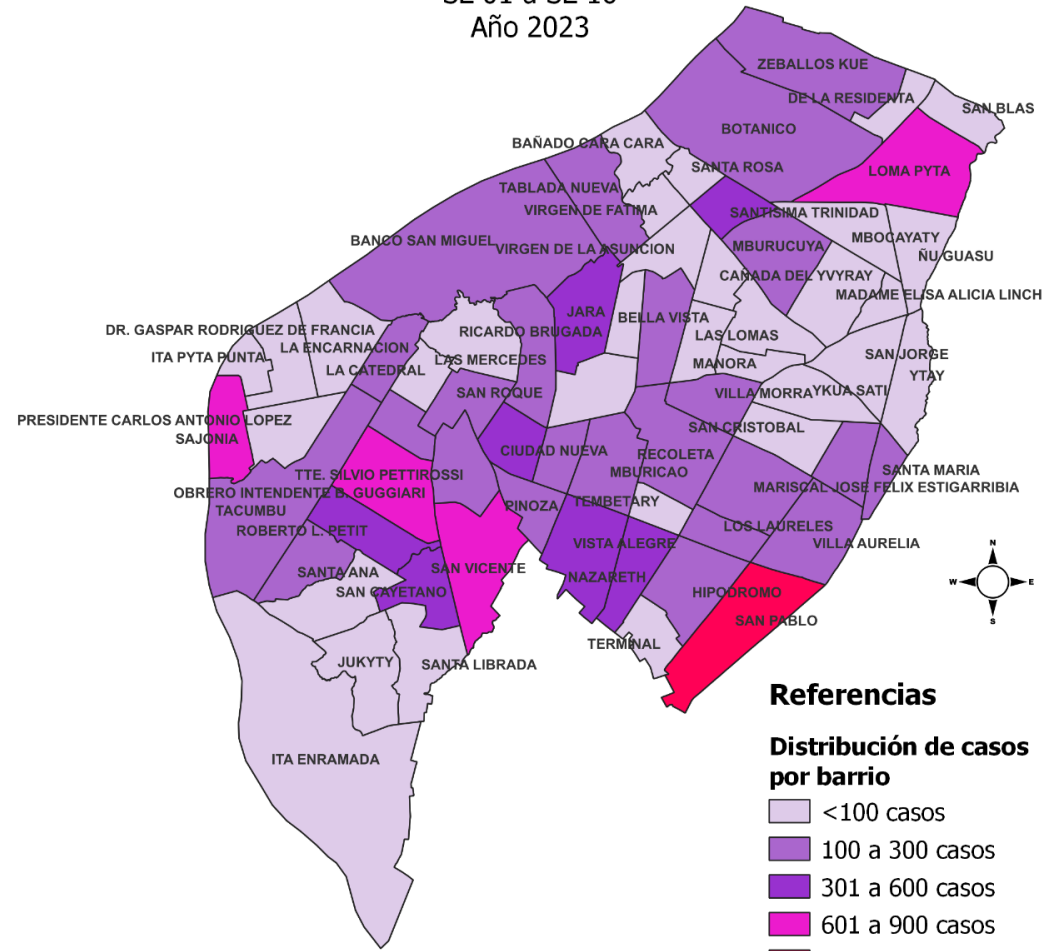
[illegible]
Año 2023

ZEBALLOS KUE
DE LA RESIDENTA
SAN BLAS
BOTANICO
BAÑADO CARA CARA
SANTA ROSA
LOMA PYTA
TABLADA NUEVA
VIRGEN DE FATIMA
SANTISIMA TRINIDAD
MBOCAYATY
BANCO SAN MIGUEL
VIRGEN DE LA ASUNCION
MBURUCUYA
ÑU GUASU
CAÑADA DEL YVYRAY
MADAME ELISA ALICIA LINCH
JARA
DR. GASPAR RODRIGUEZ DE FRANCIA
RICARDO BRUGADA
BELLA VISTA
LAS LOMAS
ITA PYTA PUNTA
LA ENCARNACION
LAS MERCEDES
MANORA
SAN JORGE
LA CATEDRAL
YTAY
SAN ROQUE
VILLA MORRA
YKUA SATI
PRESIDENTE CARLOS ANTONIO LOPEZ
SAJONIA
SAN CRISTOBAL
CIUDAD NUEVA
RECOLETA
TTE. SILVIO PETTIROSSI
MBURICAO
SANTA MARIA
OBRERO INTENDENTE B. GUGGIARI
MARISCAL JOSE FELIX ESTIGARRIBIA
TACUMBU
PINOZA
TEMBETARY
ROBERTO L. PETIT
LOS LAURELES
VISTA ALEGRE
VILLA AURELIA
SANTA ANA
SAN VICENTE
SAN CAYETANO
NAZARETH
HIPODROMO
SAN PABLO
TERMINAL
JUKYTY
SANTA LIBRADA
ITA ENRAMADA

N
W
E
S

Referencias
Distribución de casos por barrio
<100 casos
100 a 300 casos
301 a 600 casos
601 a 900 casos